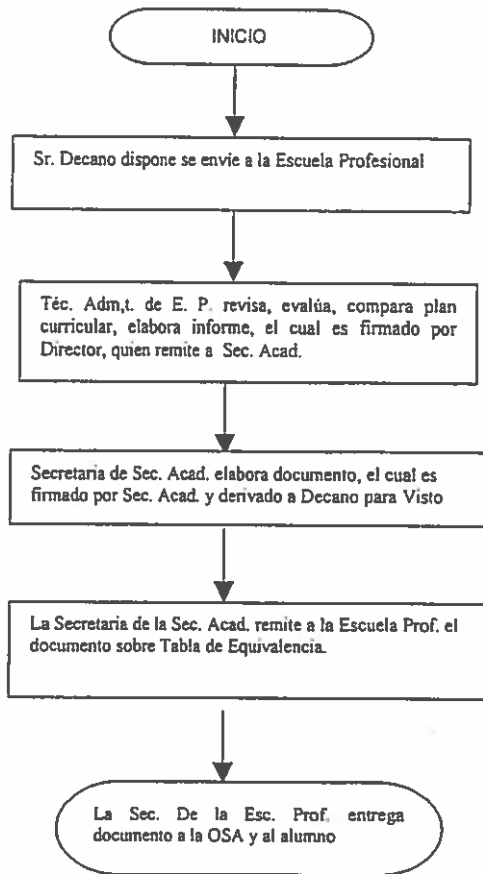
INICIO

Sr. Decano dispone se envie a la Escuela Profesional

Téc. Adm,t. de E. P. revisa, evalúa, compara plan curricular, elabora informe, el cual es firmado por Director, quien remite a Sec. Acad.

Secretaria de Sec. Acad. elabora documento, el cual es firmado por Sec. Acad. y derivado a Decano para Visto

La Secretaria de la Sec. Acad. remite a la Escuela Prof. el documento sobre Tabla de Equivalencia.

La Sec. De la Esc. Prof. entrega documento a la OSA y al alumno